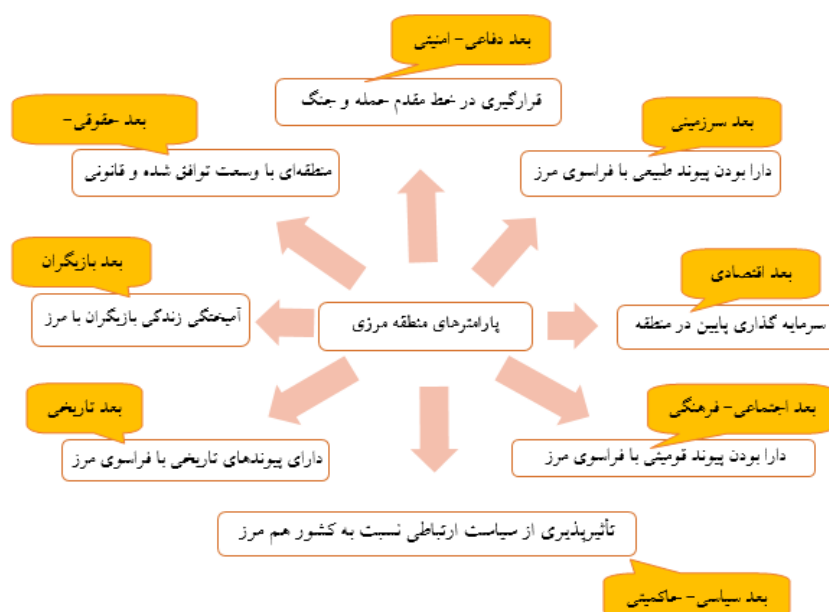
بعد دفاعی- امنیتی

قرارگیری در خط مقدم حمله و جنگ

بعد حقوقی-

منطقه‌ای با وسعت توافق شده و قانونی

بعد سرزمینی

دارا بودن پیوند طبیعی با فراسوی مرز

بعد بازیگران

آمیختگی زندگی بازیگران با مرز

پارامترهای منطقه مرزی

بعد اقتصادی

سرمایه گذاری پایین در منطقه

بعد تاریخی

دارای پیوندهای تاریخی با فراسوی مرز

بعد اجتماعی- فرهنگی

دارا بودن پیوند قومیتی با فراسوی مرز

تأثیرپذیری از سیاست ارتباطی نسبت به کشور هم مرز

بعد سیاسی -حاکمیتی